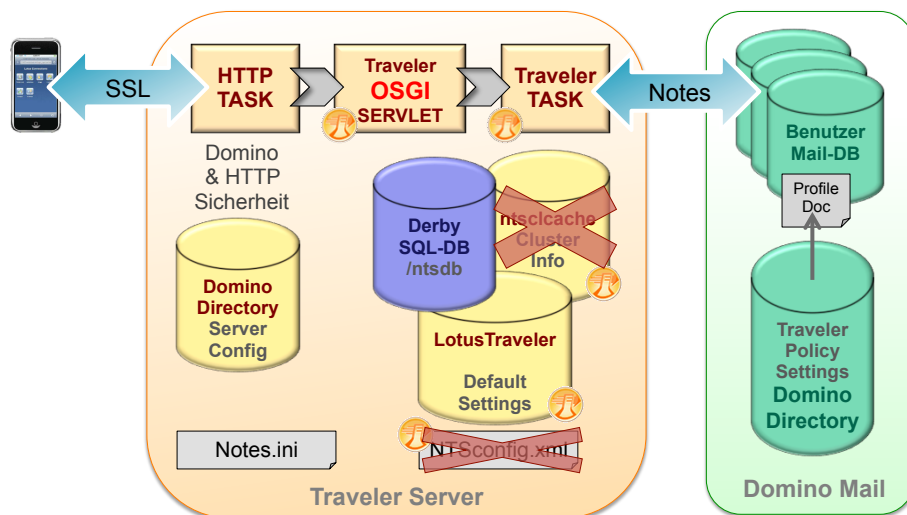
SSL

HTTP TASK

Traveler OSGI SERVLET

Traveler TASK

Notes

Domino & HTTP Sicherheit

Domino Directory Server Config

Derby SQL-DB /ntsdb

ntsclcache Cluster Info

LotusTraveler

Default Settings

Notes.ini

NTSconfig.xml

Traveler Server

Benutzer Mail-DB

Profile Doc

Traveler Policy Settings Domino Directory

Domino Mail